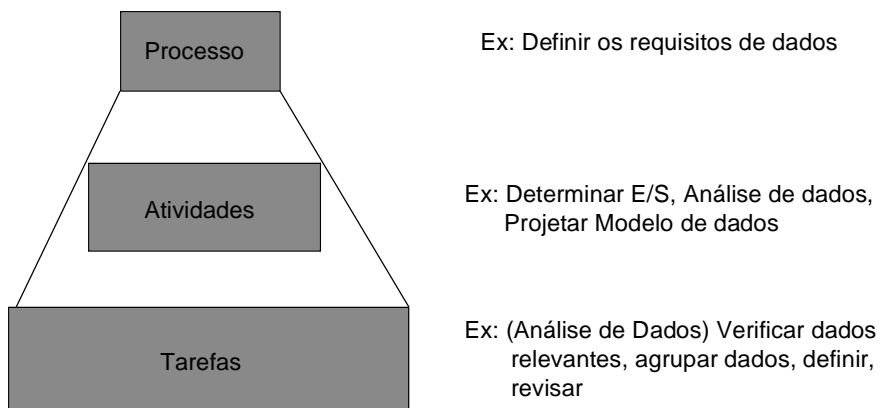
Processo

Ex: Definir os requisitos de dados

Atividades

Ex: Determinar E/S, Análise de dados, Projetar Modelo de dados

Tarefas

Ex: (Análise de Dados) Verificar dados relevantes, agrupar dados, definir, revisar